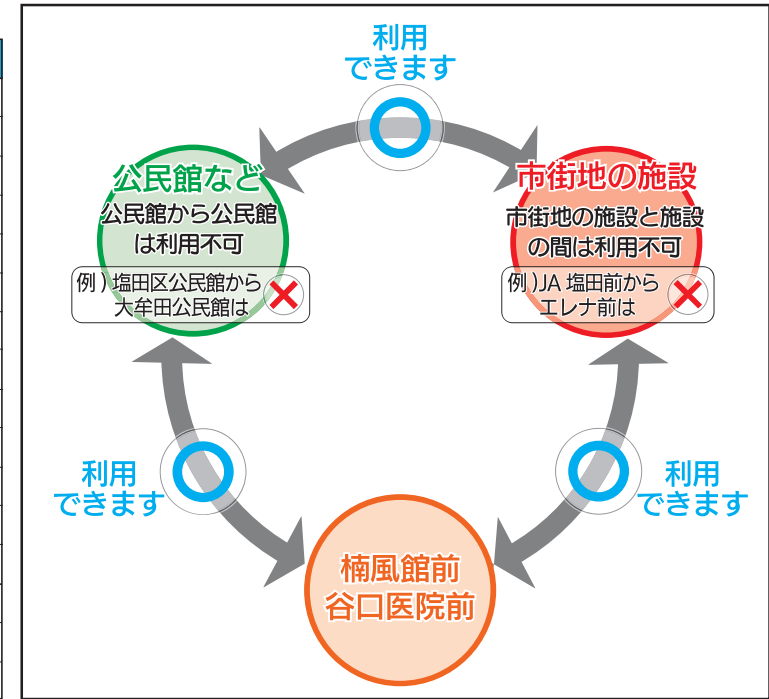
利用
できます

公民館など
公民館から公民館は利用不可

例）塩田区公民館から大牟田公民館は

市街地の施設
市街地の施設と施設の間は利用不可

例）JA 塩田前からエレナ前は

利用
できます

利用
できます

楠風館前
谷口医院前